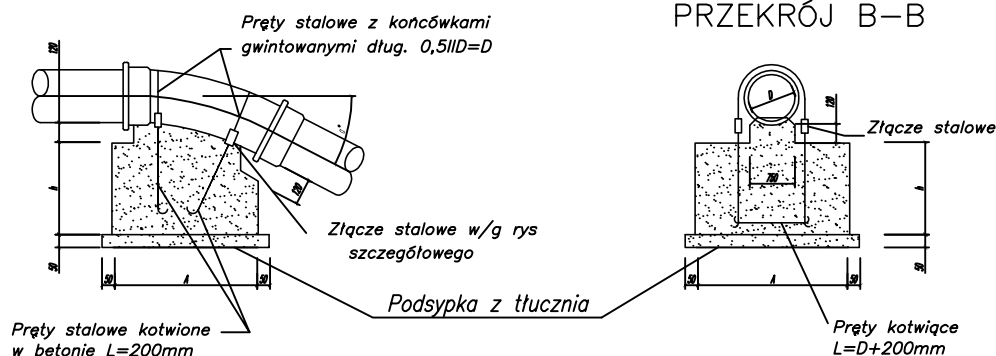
PRZEKRÓJ B–B

Pręty stalowe z końcówkami gwintowanymi dług. 0,5IID=D

120

120

h

50

50

A

50

Złącze stalowe w/g rys szczegółowego

D

120

Złącze stalowe

h

150

50

50

A

50

Podsypka z tłucznia

Pręty stalowe kotwione w betonie L=200mm

Pręty kotwiące L=D+200mm